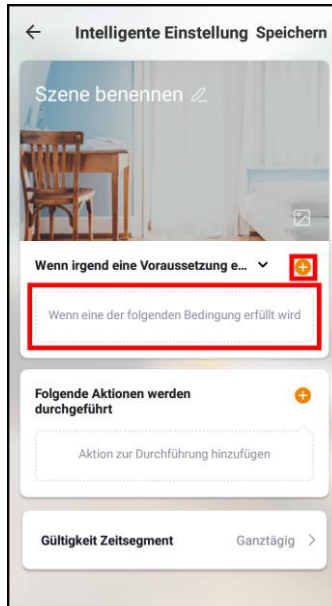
Intelligente Einstellung Speichern

Szene benennen

Wenn irgend eine Voraussetzung e...

Wenn eine der folgenden Bedingung erfüllt wird

Folgende Aktionen werden durchgeführt

Aktion zur Durchführung hinzufügen

Gültigkeit Zeitsegment Ganztägig